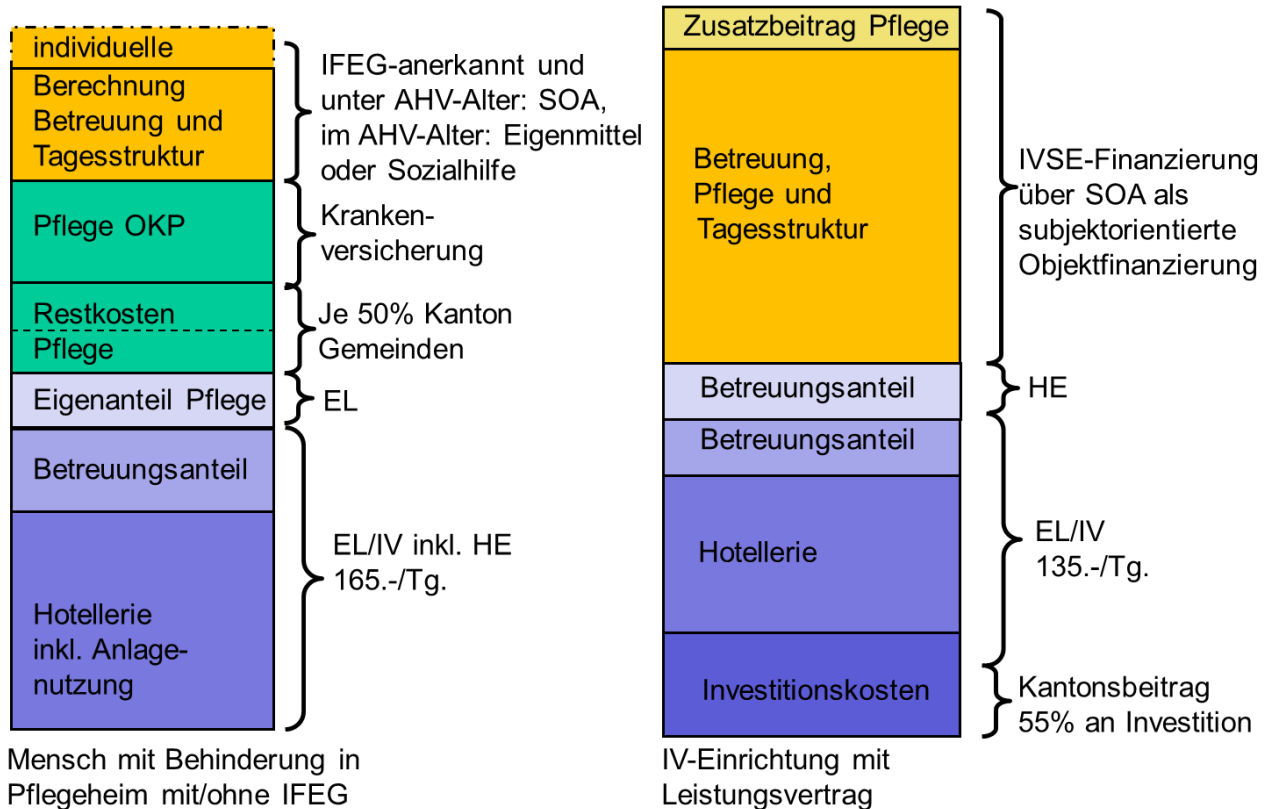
individuelle
Berechnung Betreuung und Tagesstruktur

IFEG-anerkannt und unter AHV-Alter: SOA, im AHV-Alter: Eigenmittel oder Sozialhilfe

Pflege OKP

Kranken-versicherung

Restkosten
Pflege

Je 50% Kanton Gemeinden

Eigenanteil Pflege

EL

Betreuungsanteil

Hotellerie inkl. Anlage-nutzung

EL/IV inkl. HE 165.-/Tg.

Mensch mit Behinderung in Pflegeheim mit/ohne IFEG

Zusatzbeitrag Pflege

Betreuung, Pflege und Tagesstruktur

IVSE-Finanzierung über SOA als subjektorientierte Objektfinanzierung

Betreuungsanteil

HE

Betreuungsanteil

Hotellerie

EL/IV
135.-/Tg.

Investitionskosten

Kantonsbeitrag 55% an Investition

IV-Einrichtung mit Leistungsvertrag